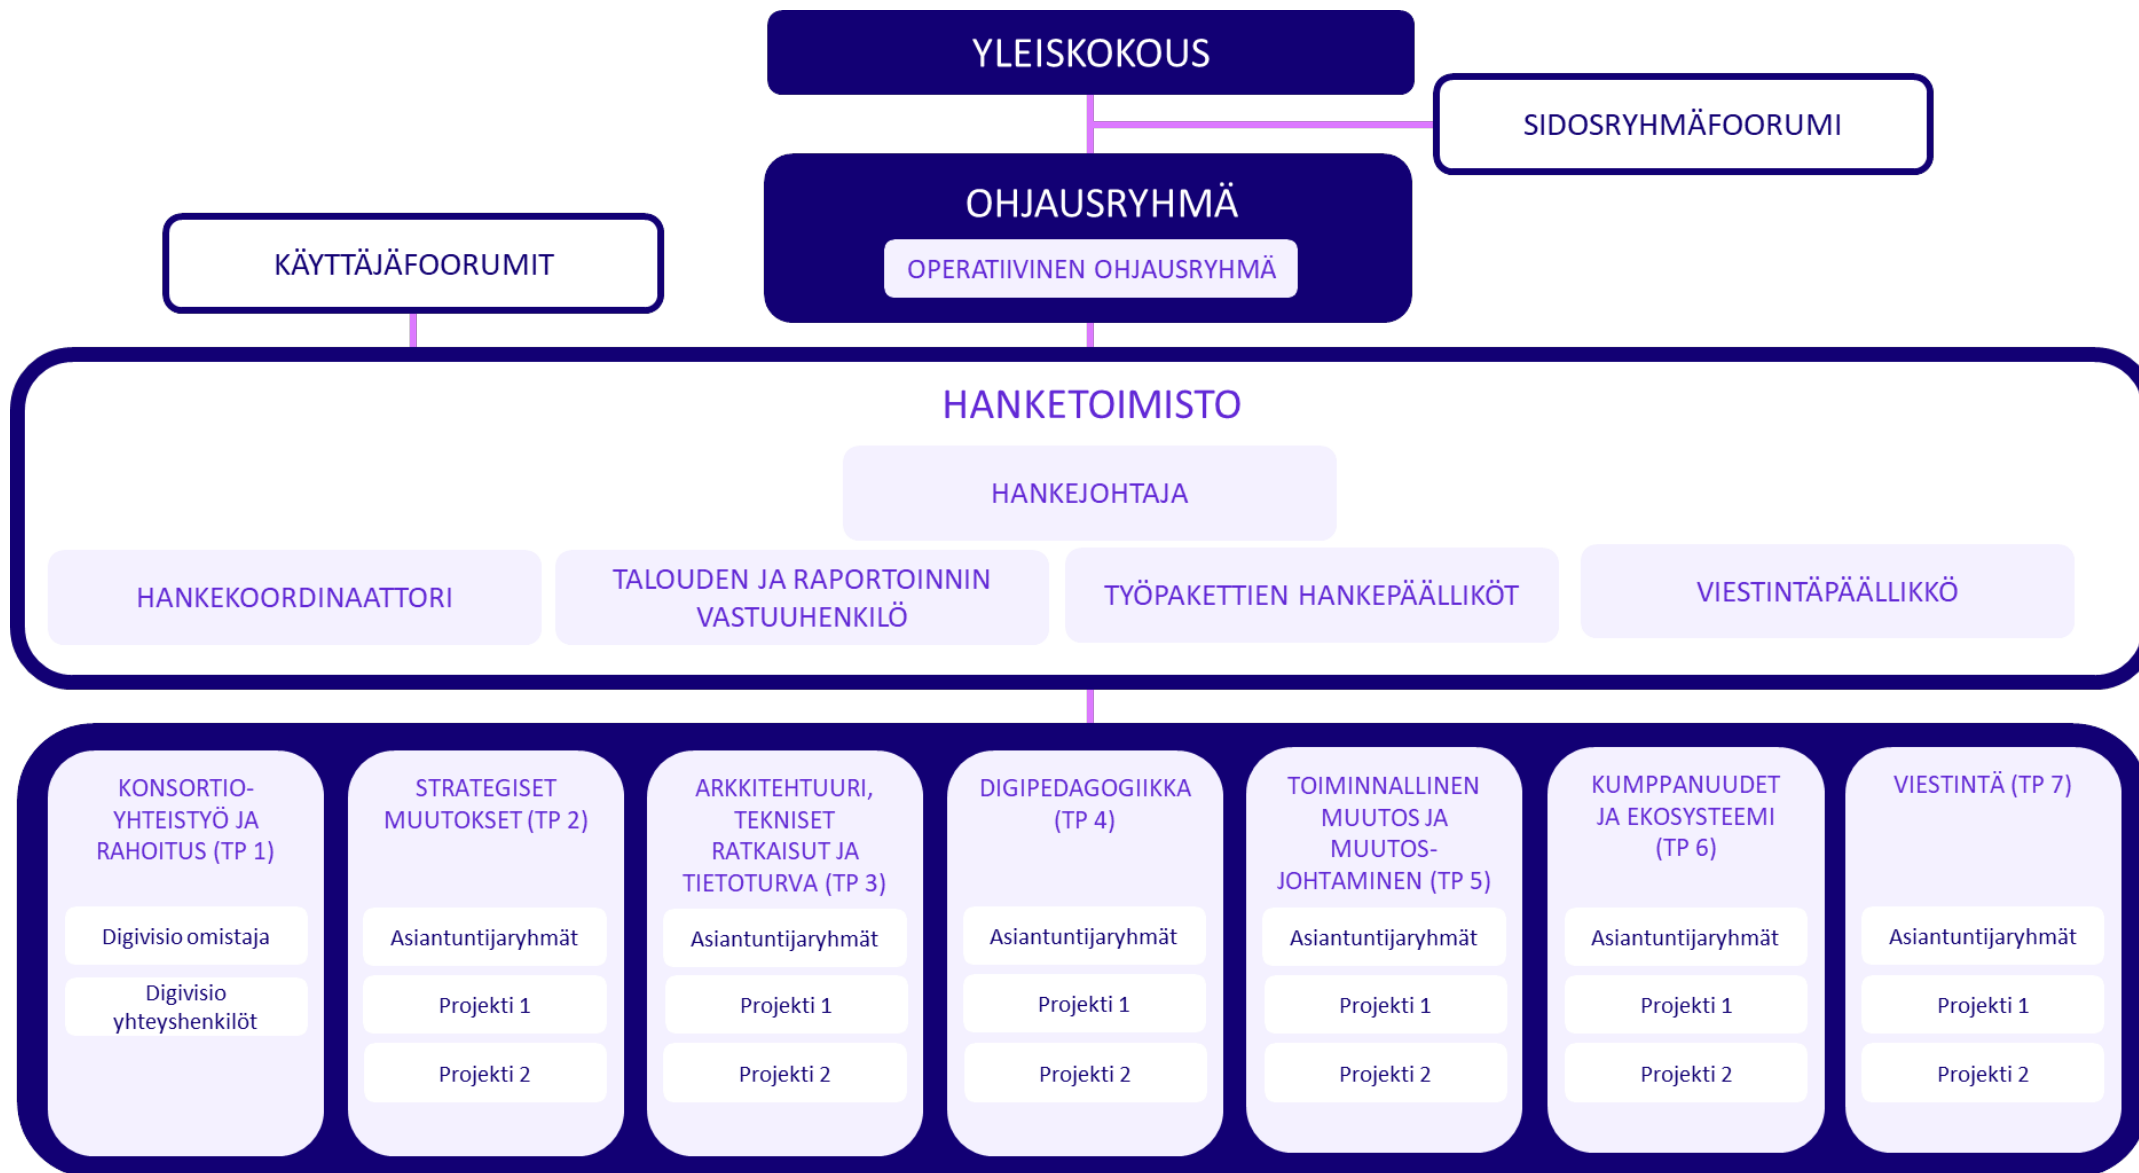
YLEISKOKOUS

SIDOSRYHMÄFOORUMI

OHJAUSRYHMÄ

OPERATIIVINEN OHJAUSRYHMÄ

KÄYTTÄJÄFOORUMIT

HANKETOIMISTO

HANKEJOHTAJA

HANKEKOORDINAATTORI

TALOUDEN JA RAPORTOINNIN VASTUUHENKILÖ

TYÖPAKETTIEN HANKEPÄÄLLIKÖT

VIESTINTÄPÄÄLLIKKÖ

KONSORTIO-YHTEISTYÖ JA RAHOITUS (TP 1)

Digivisio omistaja

Digivisio yhteyshenkilöt

STRATEGISET MUUTOKSET (TP 2)

Asiantuntijaryhmät

Projekti 1

Projekti 2

ARKKITEHTUURI, TEKNISET RATKAISUT JA TIETOTURVA (TP 3)

Asiantuntijaryhmät

Projekti 1

Projekti 2

DIGIPEDAGOGIIKKA (TP 4)

Asiantuntijaryhmät

Projekti 1

Projekti 2

TOIMINNALLINEN MUUTOS JA MUUTOS-JOHTAMINEN (TP 5)

Asiantuntijaryhmät

Projekti 1

Projekti 2

KUMPPANUUDET JA EKOSYSTEEMI (TP 6)

Asiantuntijaryhmät

Projekti 1

Projekti 2

VIESTINTÄ (TP 7)

Asiantuntijaryhmät

Projekti 1

Projekti 2